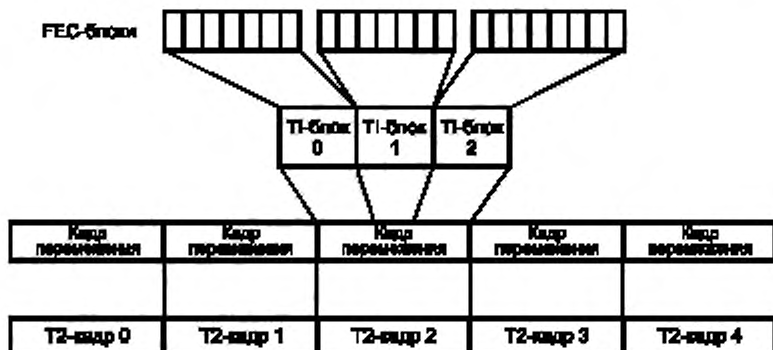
FEC-блоки

TI-блок 0
TI-блок 1
TI-блок 2

| Кадр перемежения | Кадр перемежения | Кадр перемежения | Кадр перемежения | Кадр перемежения |
|---|---|---|---|---|
| | | | | |
| T2-кадр 0 | T2-кадр 1 | T2-кадр 2 | T2-кадр 3 | T2-кадр 4 |